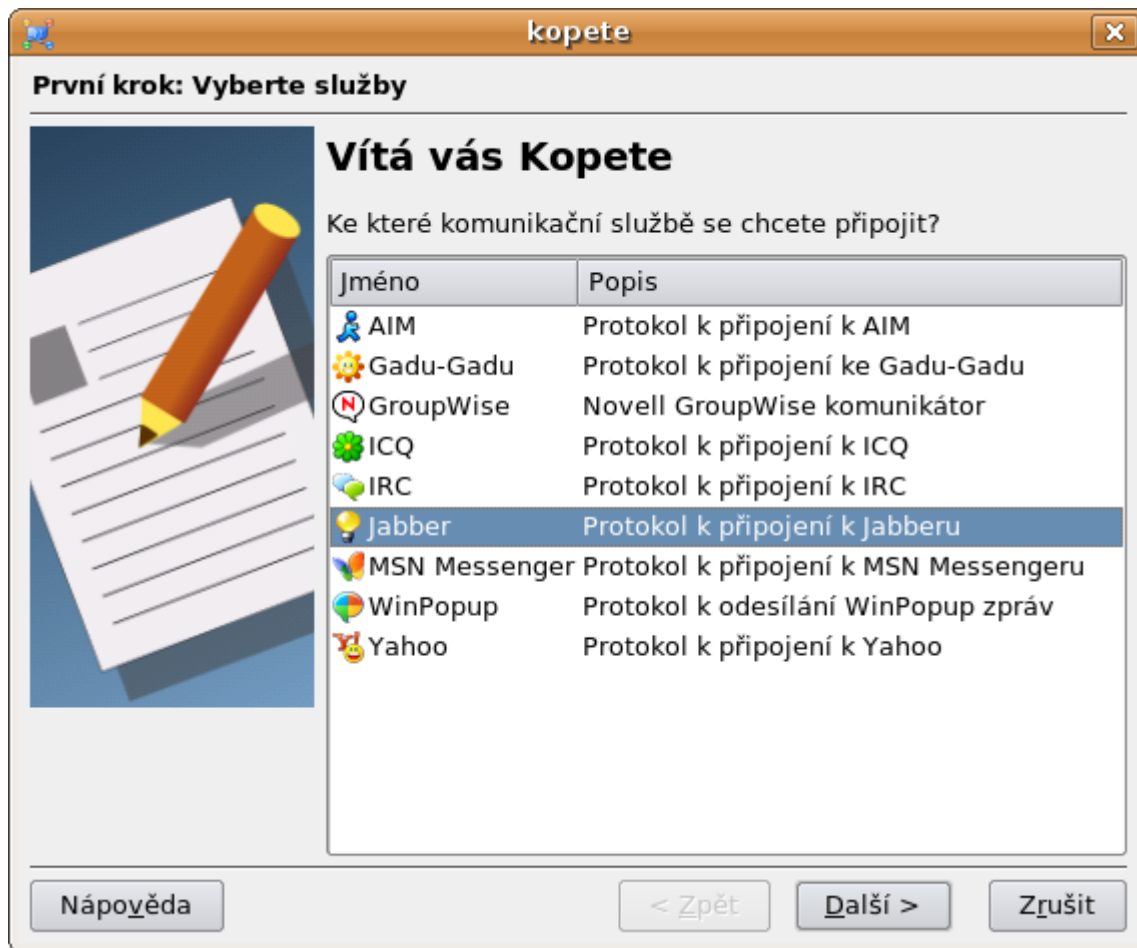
kopete

První krok: Vyberte služby

Vítá vás Kopete

Ke které komunikační službě se chcete připojit?

| Jméno | Popis |
|---|---|
| AIM | Protokol k připojení k AIM |
| Gadu-Gadu | Protokol k připojení ke Gadu-Gadu |
| GroupWise | Novell GroupWise komunikátor |
| ICQ | Protokol k připojení k ICQ |
| IRC | Protokol k připojení k IRC |
| Jabber | Protokol k připojení k Jabberu |
| MSN Messenger | Protokol k připojení k MSN Messengeru |
| WinPopup | Protokol k odesílání WinPopup zpráv |
| Yahoo | Protokol k připojení k Yahoo |

Nápověda

< Zpět

Další >

Zrušit